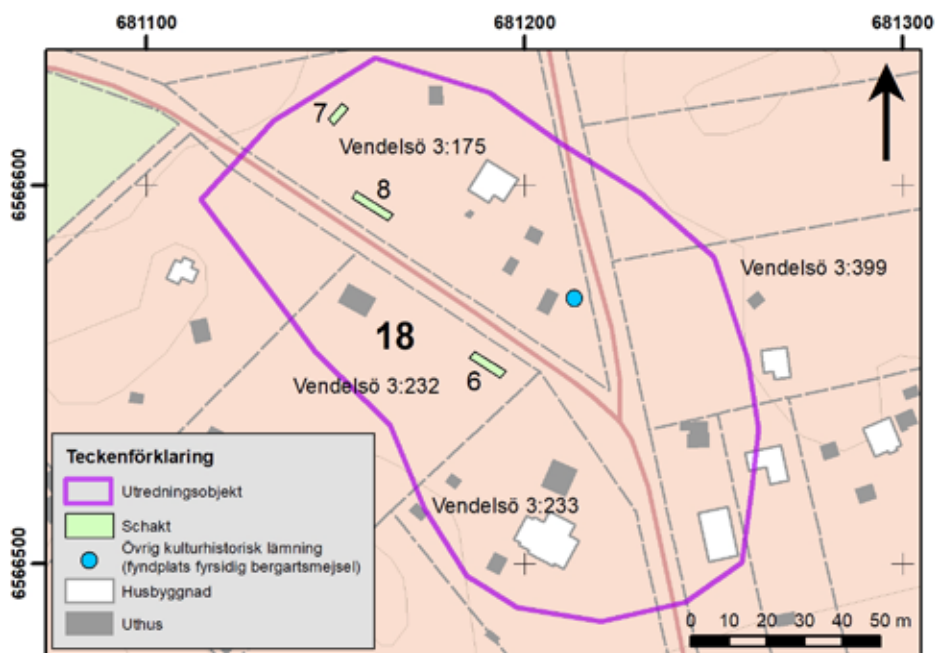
681100
681200
681300
6566600
6566500
7
Vendelsö 3:175
8
Vendelsö 3:399
18
6
Vendelsö 3:232
Vendelsö 3:233

Teckenförklaring
Utredningsobjekt
Schakt
Övrig kulturhistorisk lämning (fyndplats fyrsidig bergartsmejsel)
Husbyggnad
Uthus

0 10 20 30 40 50 m